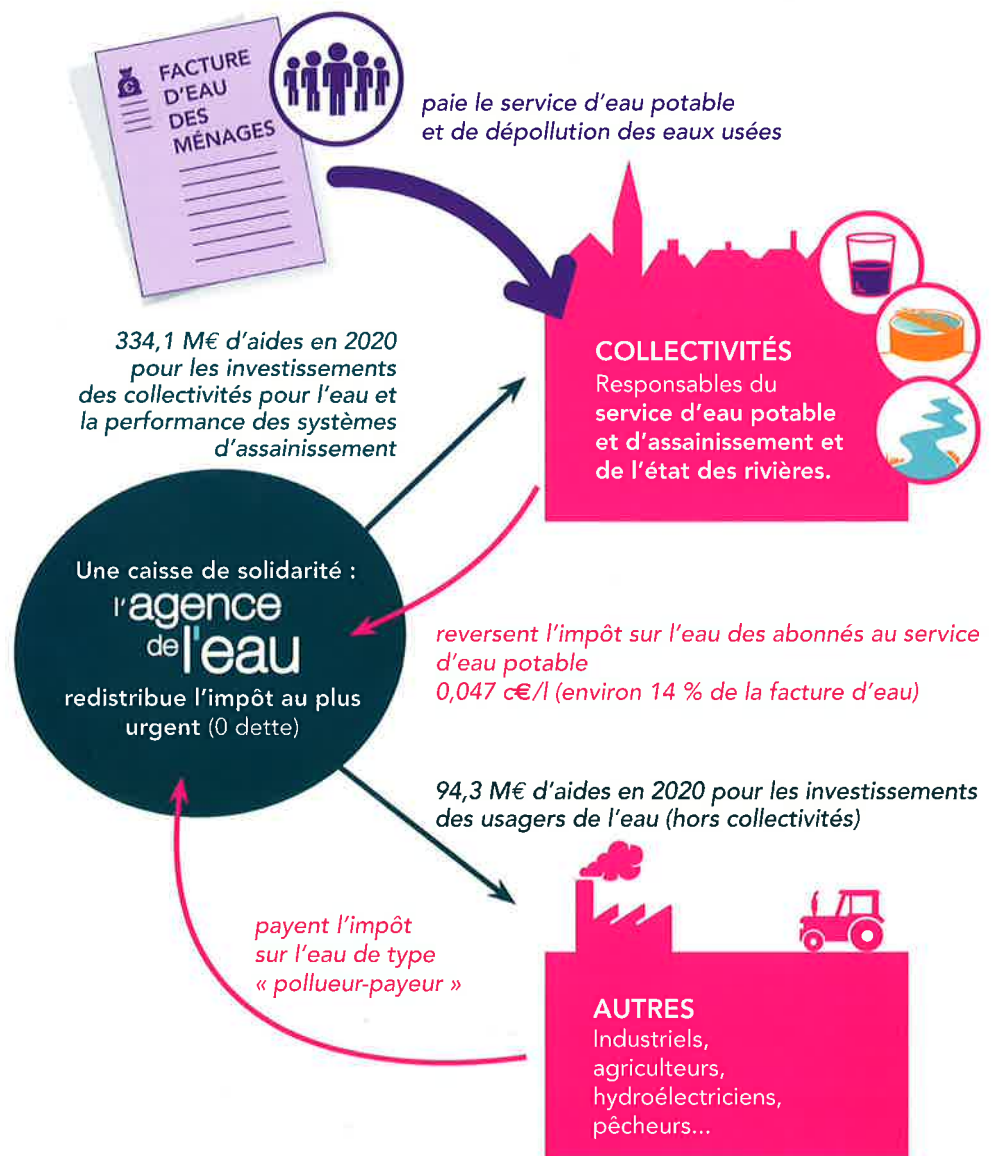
FACTURE D'EAU DES MÉNAGES

paie le service d'eau potable et de dépollution des eaux usées

COLLECTIVITÉS
Responsables du service d'eau potable et d'assainissement et de l'état des rivières.

334,1 M€ d'aides en 2020 pour les investissements des collectivités pour l'eau et la performance des systèmes d'assainissement

Une caisse de solidarité :
l'agence de l'eau
redistribue l'impôt au plus urgent (0 dette)

reversent l'impôt sur l'eau des abonnés au service d'eau potable
0,047 c€/l (environ 14 % de la facture d'eau)

94,3 M€ d'aides en 2020 pour les investissements des usagers de l'eau (hors collectivités)

payent l'impôt sur l'eau de type « pollueur-payeur »

AUTRES
Industriels, agriculteurs, hydroélectriciens, pêcheurs...